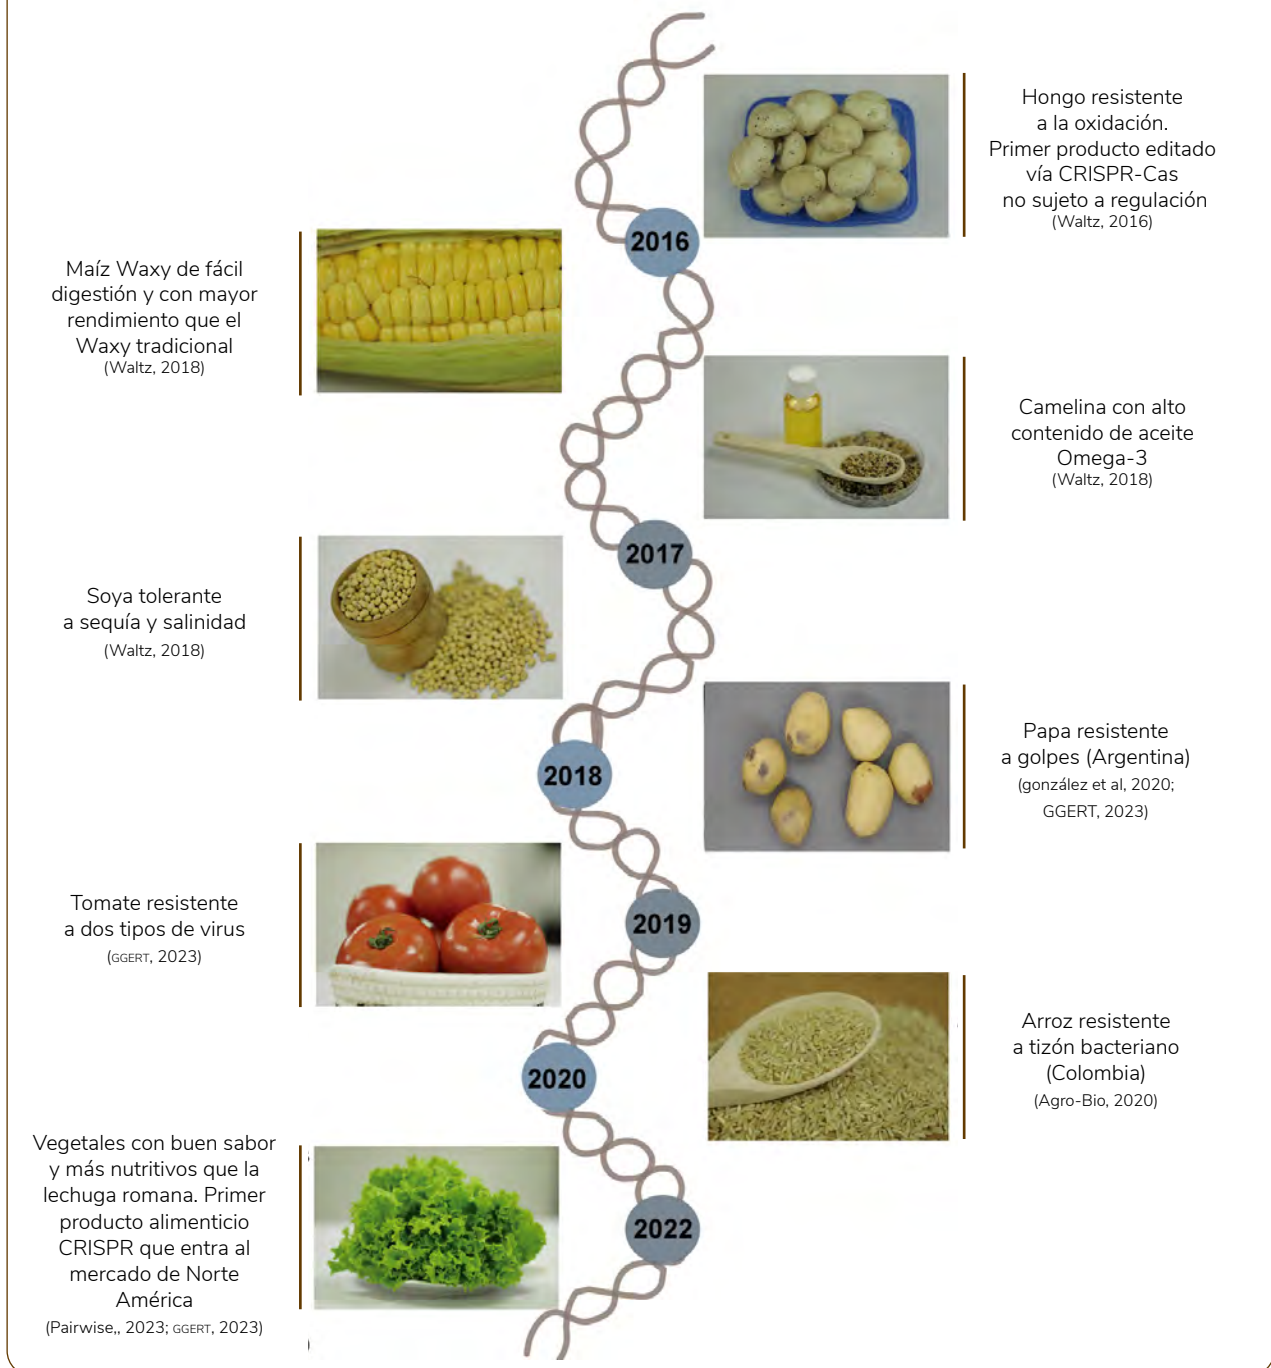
Hongo resistente a la oxidación. Primer producto editado vía CRISPR-Cas no sujeto a regulación (Waltz, 2016)

2016

Maíz Waxy de fácil digestión y con mayor rendimiento que el Waxy tradicional (Waltz, 2018)

Camelina con alto contenido de aceite Omega-3 (Waltz, 2018)

2017

Soya tolerante a sequía y salinidad (Waltz, 2018)

Papa resistente a golpes (Argentina) (gonzález et al, 2020; GGERT, 2023)

2018

Tomate resistente a dos tipos de virus (GGERT, 2023)

2019

Arroz resistente a tizón bacteriano (Colombia) (Agro-Bio, 2020)

2020

Vegetales con buen sabor y más nutritivos que la lechuga romana. Primer producto alimenticio CRISPR que entra al mercado de Norte América (Pairwise,, 2023; GGERT, 2023)

2022